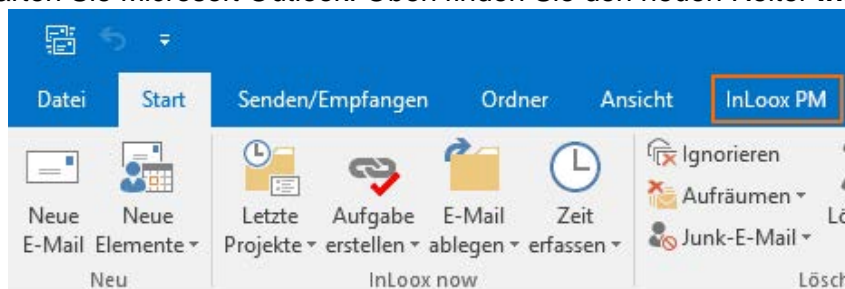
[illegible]

Datei Start Senden/Empfangen Ordner Ansicht InLoox PM

Neue E-Mail

Neue Elemente

Neu

Letzte Projekte

Aufgabe erstellen

E-Mail ablegen

Zeit erfassen

InLoox now

Ignorieren

Aufräumen

Junk-E-Mail

Lö

Lösch